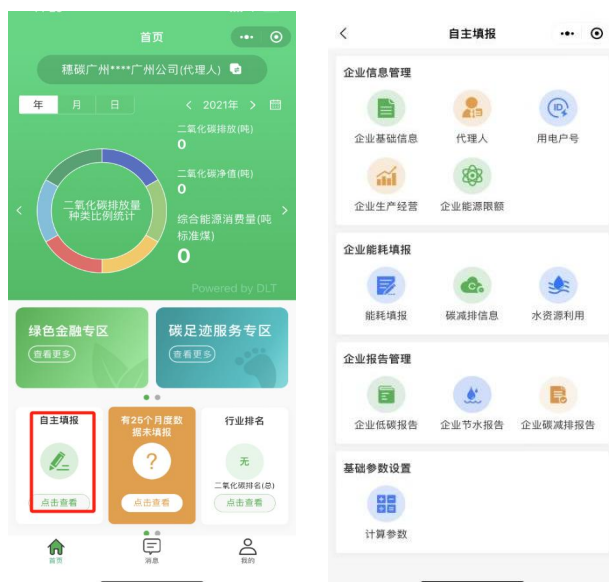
首页

穗碳广州****广州公司(代理人)

年 月 日

< 2021年 >

二氧化碳排放(吨)
0

二氧化碳净值(吨)
0

二氧化碳排放量种类比例统计

综合能源消费量(吨标准煤)
0

Powered by DLT

绿色金融专区
查看更多

碳足迹服务专区
查看更多

自主填报
点击查看

有25个月度数据未填报
?
点击查看

行业排名
无
二氧化碳排名(总)
点击查看

首页 消息 我的

<

自主填报

企业信息管理

企业基础信息 代理人 用电户号

企业生产经营 企业能源限额

企业能耗填报

能耗填报 碳减排信息 水资源利用

企业报告管理

企业低碳报告 企业节水报告 企业碳减排报告

基础参数设置

计算参数